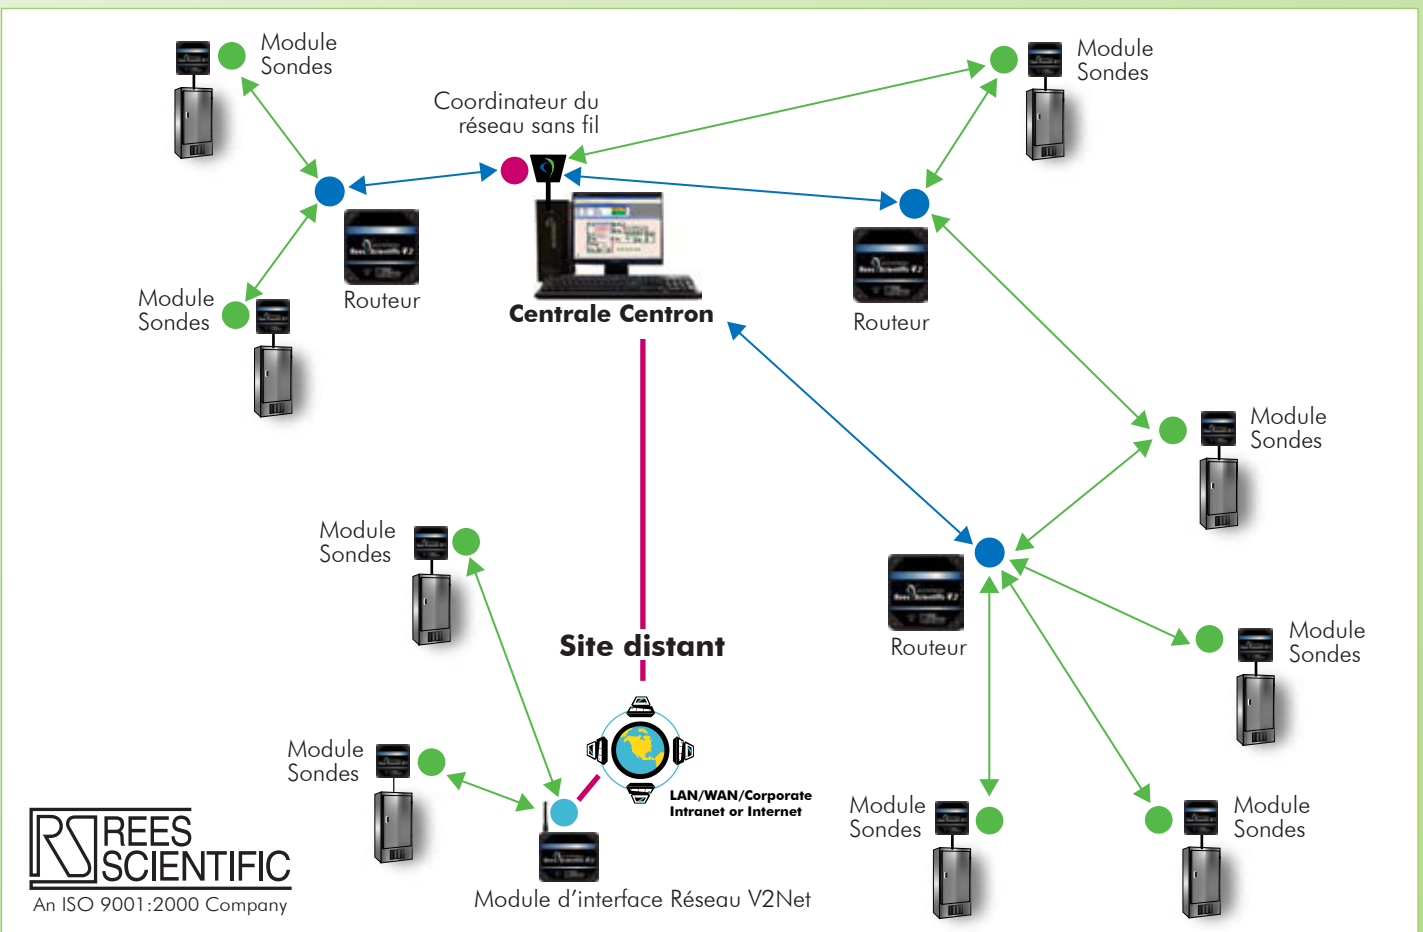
Module Sondes

Coordinateur du réseau sans fil

Module Sondes

Routeur

Centrale Centron

Routeur

Module Sondes

Module Sondes

Module Sondes

Routeur

Site distant

Module Sondes

Module Sondes

LAN/WAN/Corporate Intranet or Internet

Module Sondes

Module Sondes

RS REES SCIENTIFIC
An ISO 9001:2000 Company

Module d'interface Réseau V2Net